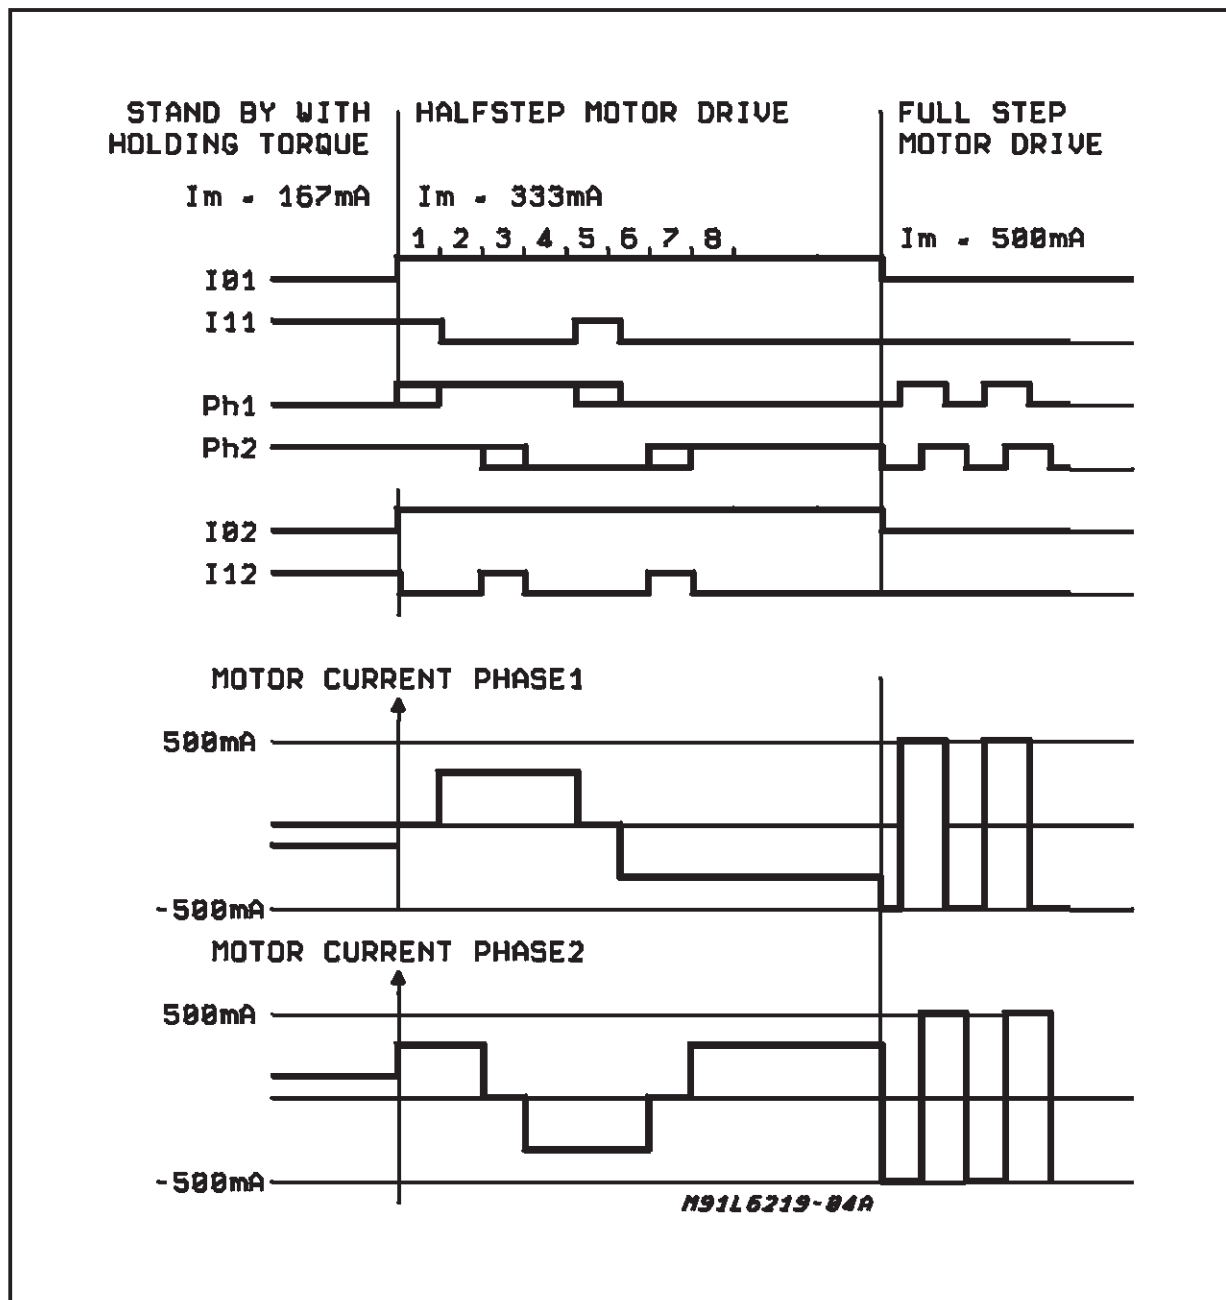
STAND BY WITH HOLDING TORQUE

Im = 167mA

HALFSTEP MOTOR DRIVE

Im = 333mA

1, 2, 3, 4, 5, 6, 7, 8,

FULL STEP MOTOR DRIVE

Im = 500mA

I01

I11

Ph1

Ph2

I02

I12

MOTOR CURRENT PHASE1

500mA

-500mA

MOTOR CURRENT PHASE2

500mA

-500mA

M91L6219-04A